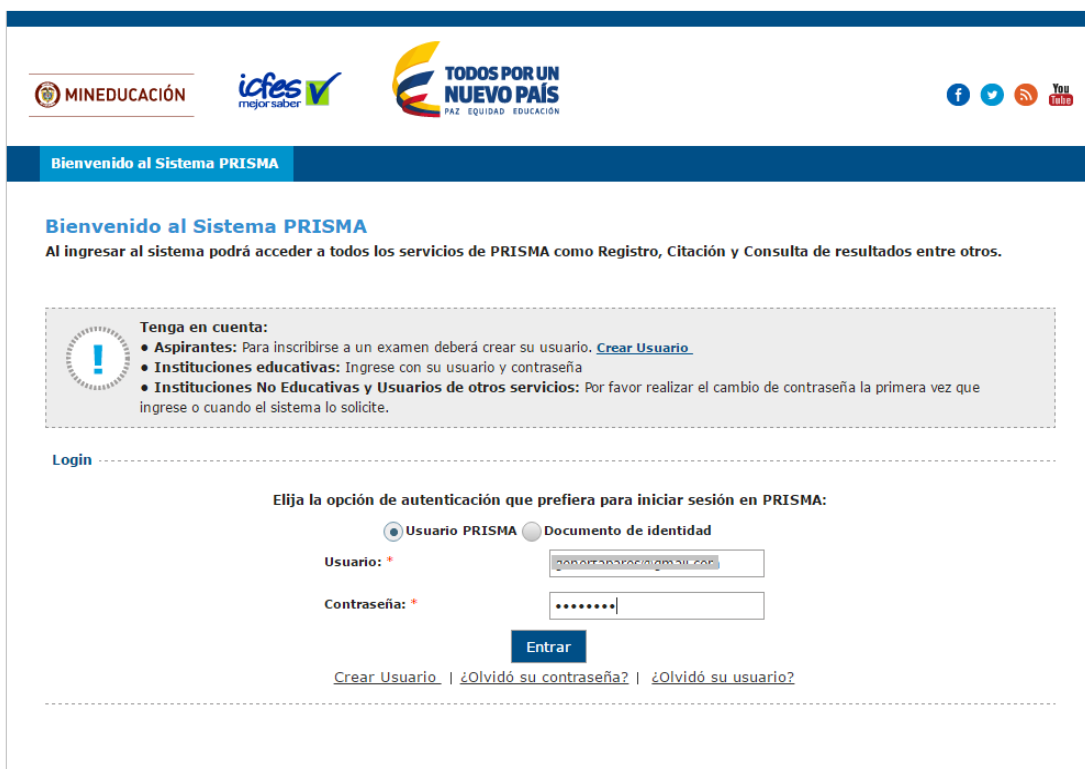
MINEDUCACIÓN

icfes mejor saber

TODOS POR UN NUEVO PAÍS
PAZ EQUIDAD EDUCACIÓN

You Tube

Bienvenido al Sistema PRISMA

Bienvenido al Sistema PRISMA
Al ingresar al sistema podrá acceder a todos los servicios de PRISMA como Registro, Citación y Consulta de resultados entre otros.

Tenga en cuenta:
● Aspirantes: Para inscribirse a un examen deberá crear su usuario. Crear Usuario
● Instituciones educativas: Ingrese con su usuario y contraseña
● Instituciones No Educativas y Usuarios de otros servicios: Por favor realizar el cambio de contraseña la primera vez que ingrese o cuando el sistema lo solicite.

Login

Elija la opción de autenticación que prefiera para iniciar sesión en PRISMA:

Usuario PRISMA   Documento de identidad

Usuario: * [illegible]

Contraseña: * ••••••••

Entrar

Crear Usuario | ¿Olvidó su contraseña? | ¿Olvidó su usuario?